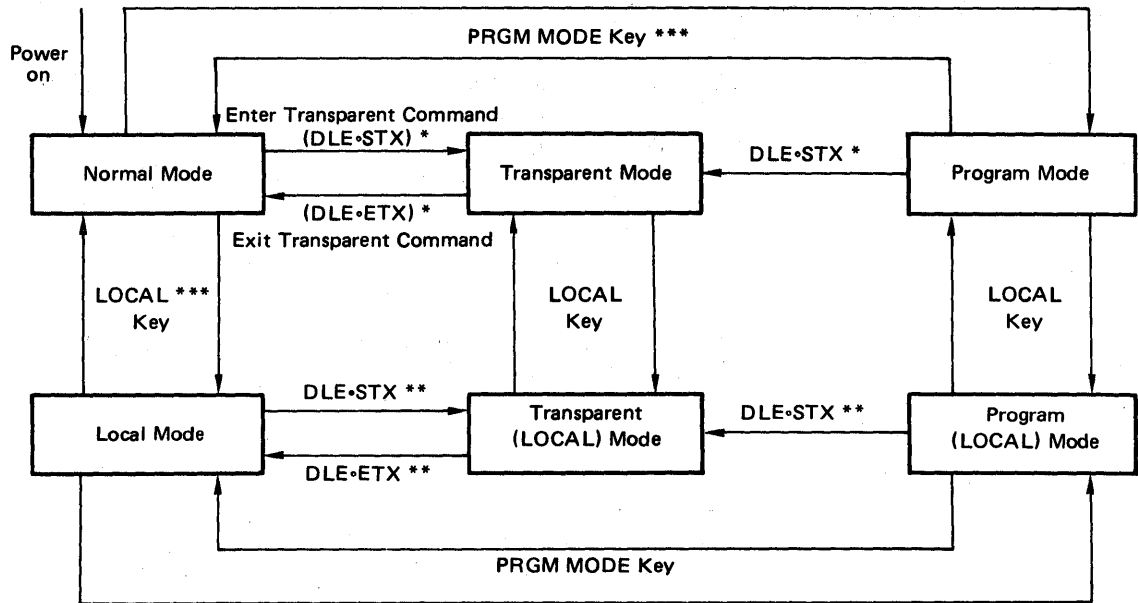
Power on

PRGM MODE Key ***

Enter Transparent Command
(DLE•STX) *

Normal Mode

Transparent Mode

DLE•STX *

Program Mode

(DLE•ETX) *
Exit Transparent Command

LOCAL *** Key

LOCAL Key

LOCAL Key

DLE•STX **

Local Mode

Transparent (LOCAL) Mode

DLE•STX **

Program (LOCAL) Mode

DLE•ETX **

PRGM MODE Key